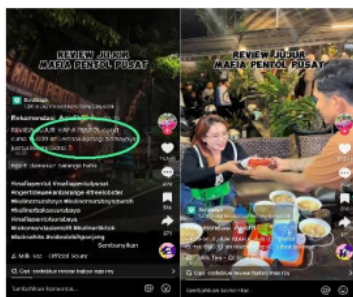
REVIEW JUJUR
MAFIA PENTOL PUSAT

Surabaya

Rekomendasi

REVIEW JUJUR MAFIA PENTOL PUSAT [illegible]

#mafiapentol #mafiapentolpusat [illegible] #kulinersurabaya #kulinersurabayaviral #surabaya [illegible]

Sembunyikan

Milk Tea · Official Sound

Cari: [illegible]

Tambahkan komentar...

REVIEW JUJUR
MAFIA PENTOL PUSAT

Surabaya

Rekomendasi

Milk Tea · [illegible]

Cari: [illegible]

Tambahkan komentar...